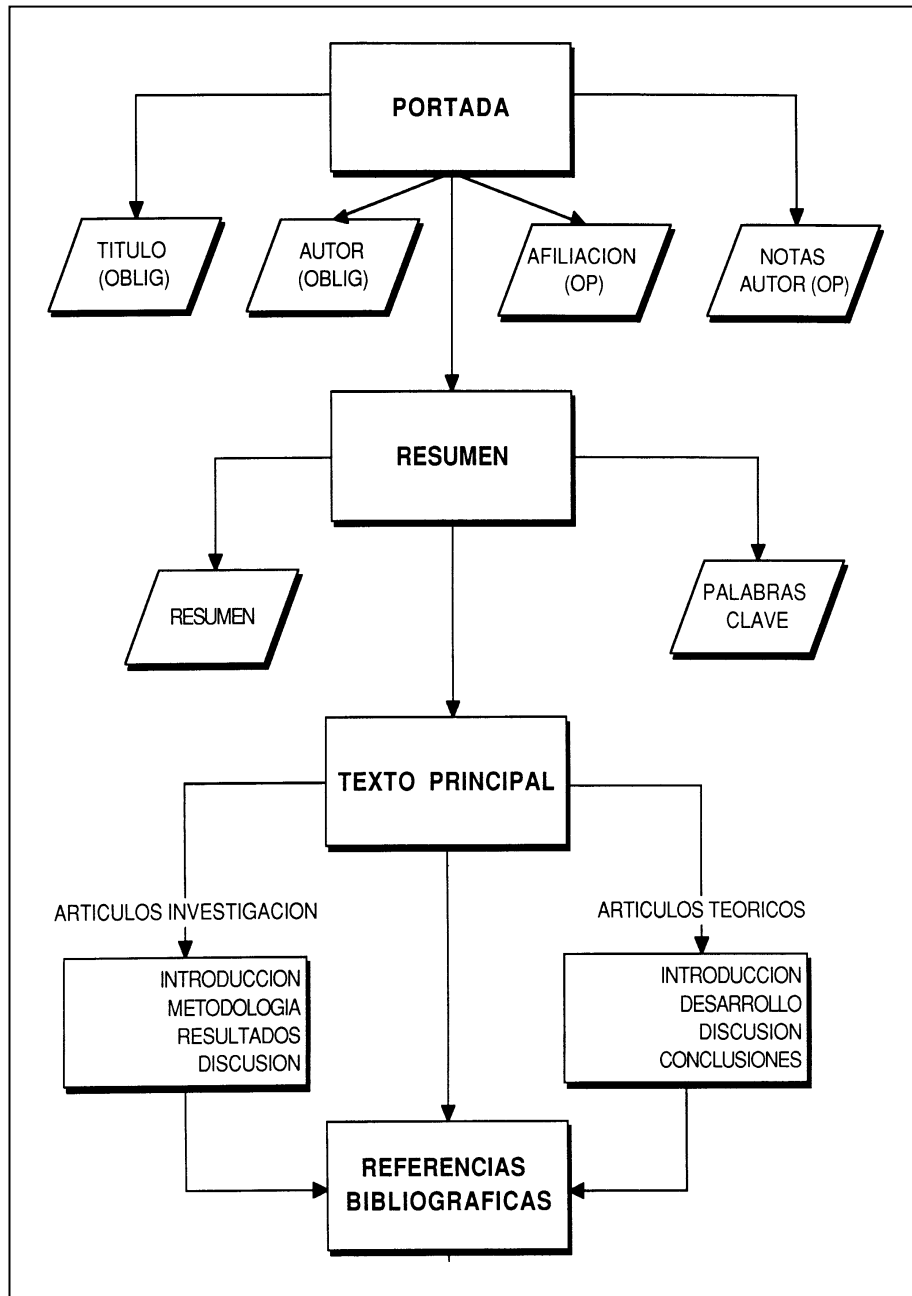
PORTADA

TITULO (OBLIG)

AUTOR (OBLIG)

AFILIACION (OP)

NOTAS AUTOR (OP)

RESUMEN

RESUMEN

PALABRAS CLAVE

TEXTO PRINCIPAL

ARTICULOS INVESTIGACION

INTRODUCCION
METODOLOGIA
RESULTADOS
DISCUSION

ARTICULOS TEORICOS

INTRODUCCION
DESARROLLO
DISCUSION
CONCLUSIONES

REFERENCIAS BIBLIOGRAFICAS